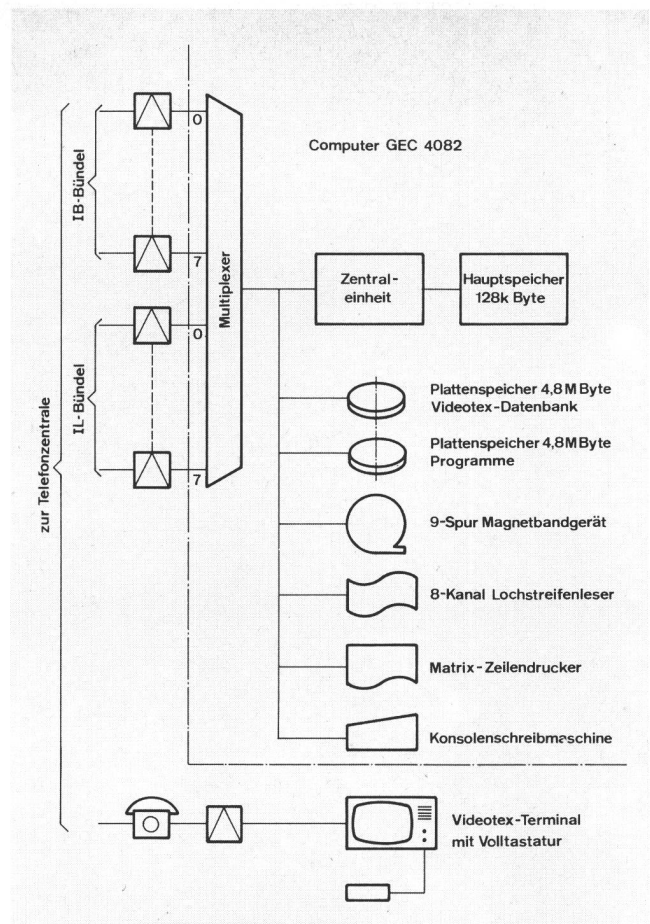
zur Telefonzentrale

IB-Bündel

IL-Bündel

0

7

0

7

Multiplexer

Computer GEC 4082

Zentraleinheit

Hauptspeicher 128k Byte

Plattenspeicher 4,8 M Byte Videotex-Datenbank

Plattenspeicher 4,8 M Byte Programme

9-Spur Magnetbandgerät

8-Kanal Lochstreifenleser

Matrix-Zeilendrucker

Konsolenschreibmaschine

Videotex-Terminal mit Volltastatur